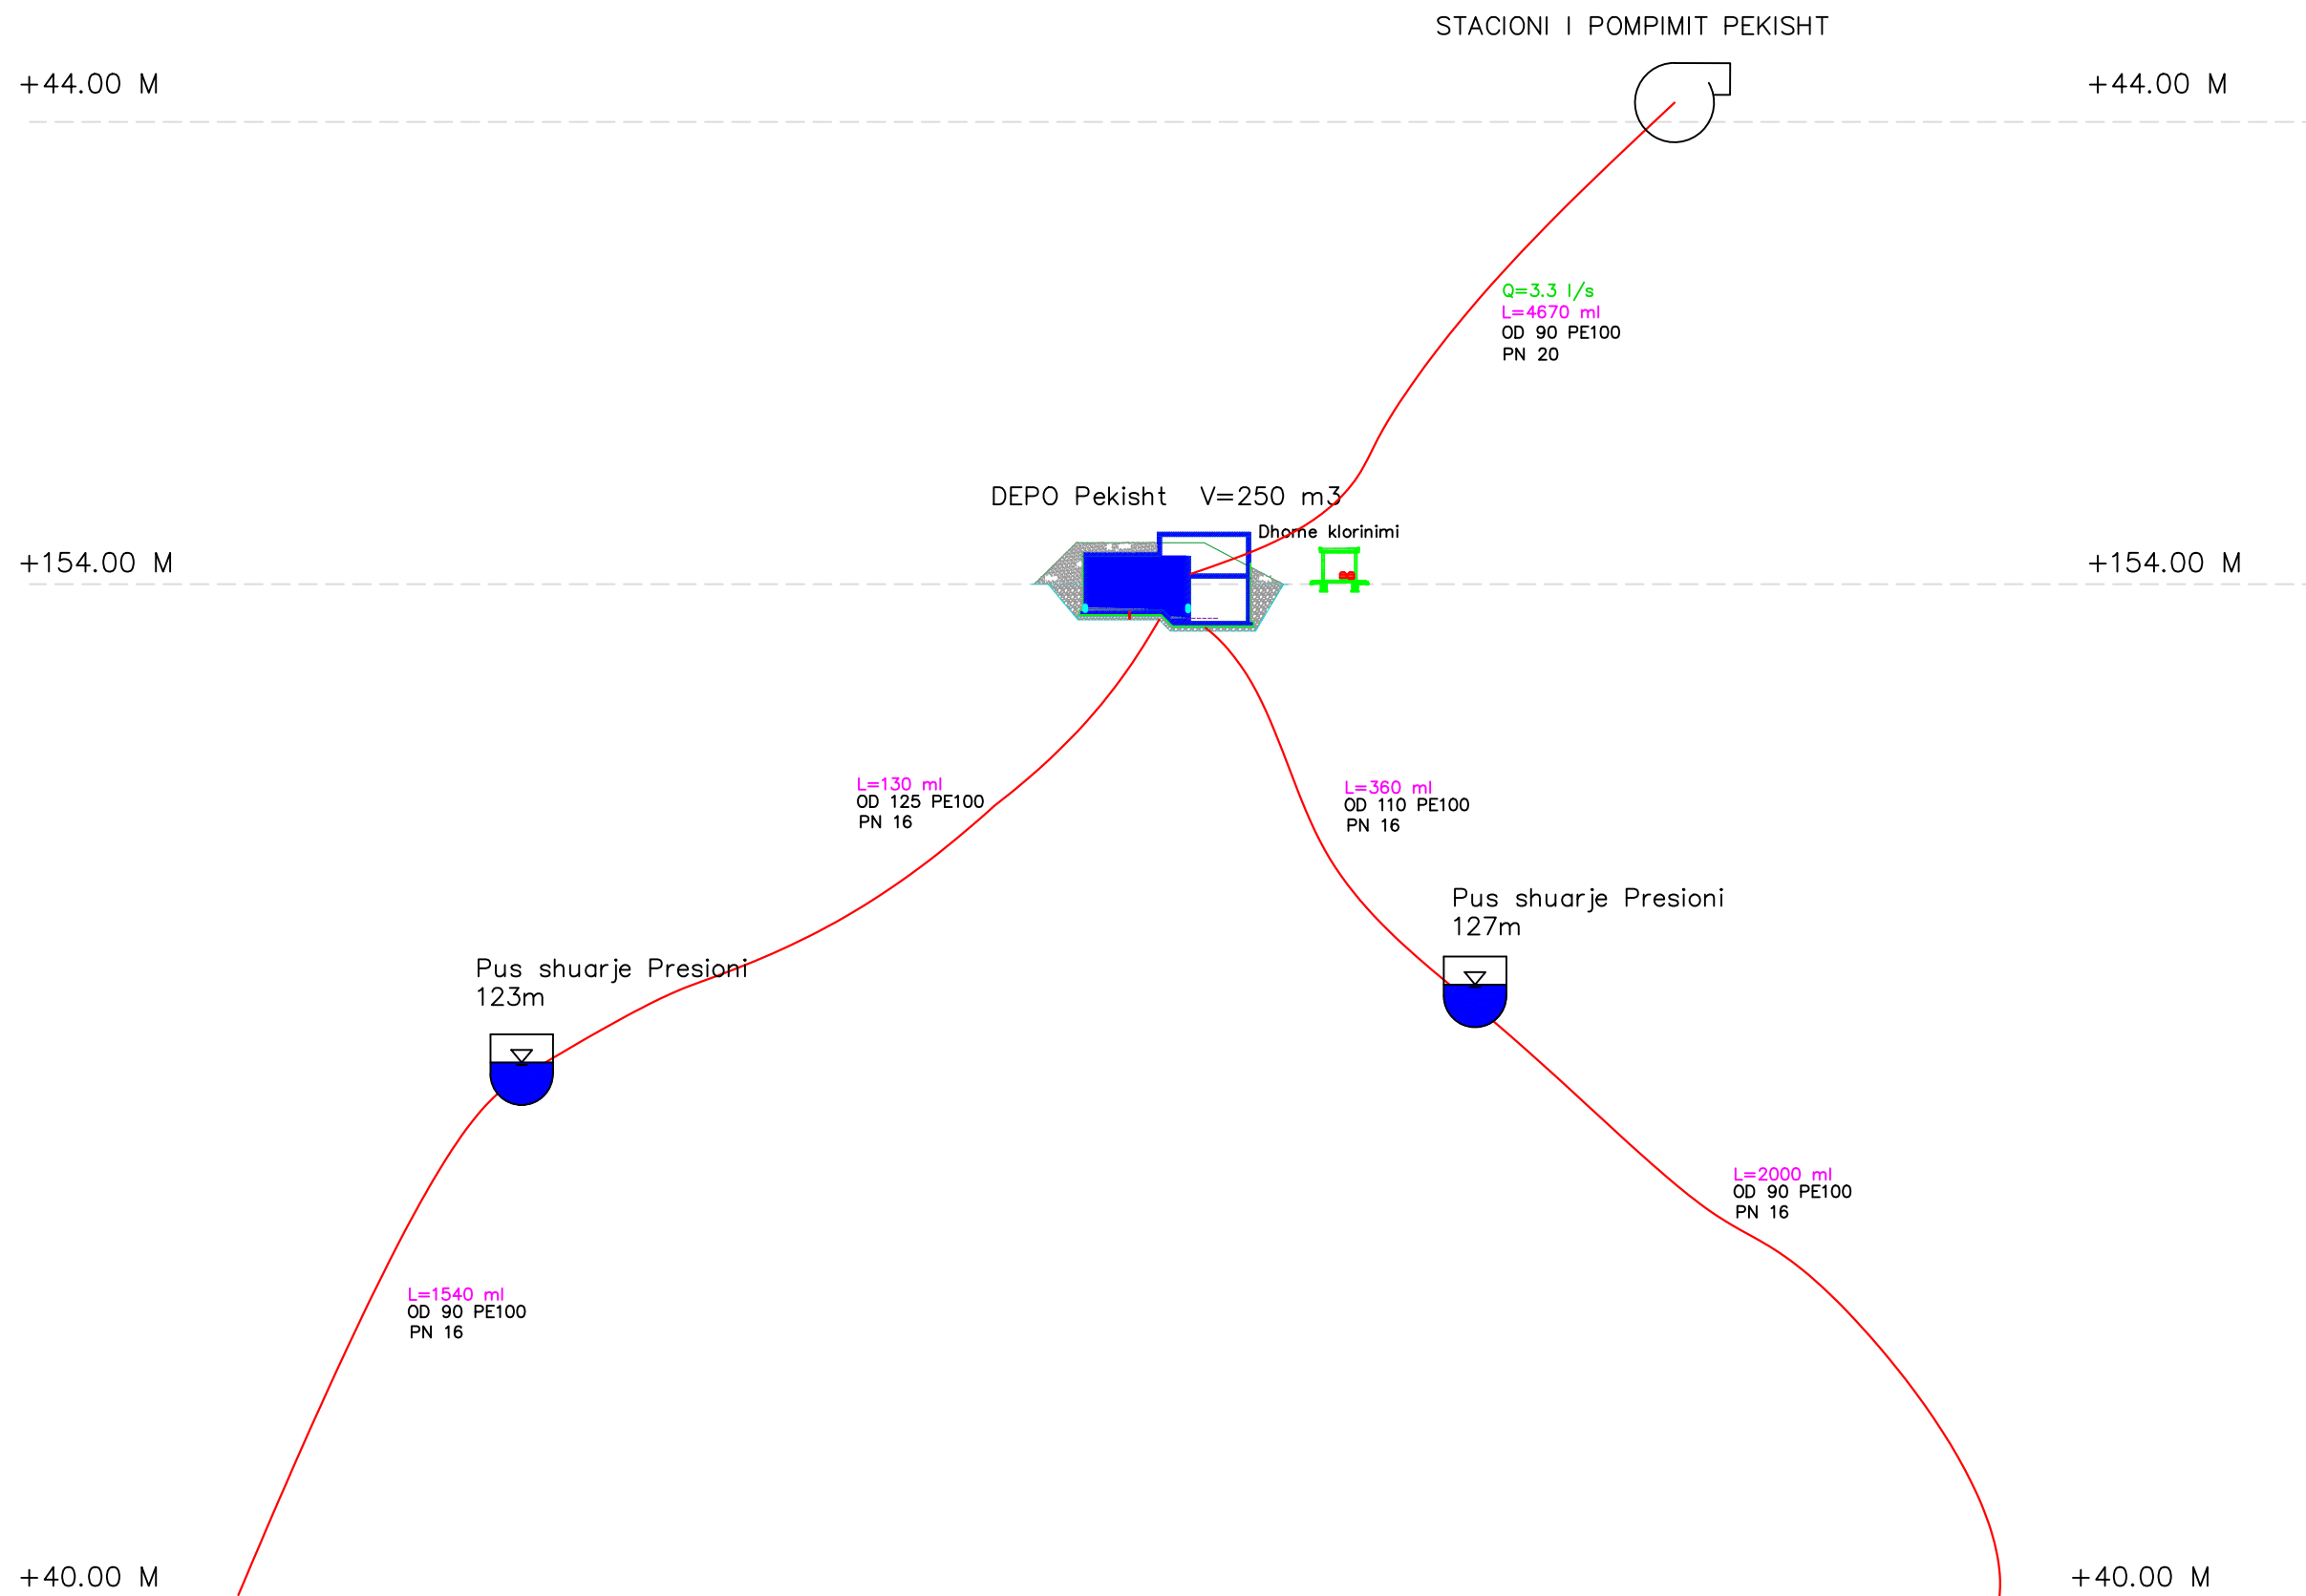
STACIONI I POMPIMIT PEKISHT

+44.00 M

+44.00 M

Q=3.3 l/s
L=4670 ml
OD 90 PE100
PN 20

DEPO Pekisht V=250 m3

Dhome klorinimi

+154.00 M

+154.00 M

L=130 ml
OD 125 PE100
PN 16

L=360 ml
OD 110 PE100
PN 16

Pus shuarje Presioni
127m

Pus shuarje Presioni
123m

L=2000 ml
OD 90 PE100
PN 16

L=1540 ml
OD 90 PE100
PN 16

+40.00 M

+40.00 M